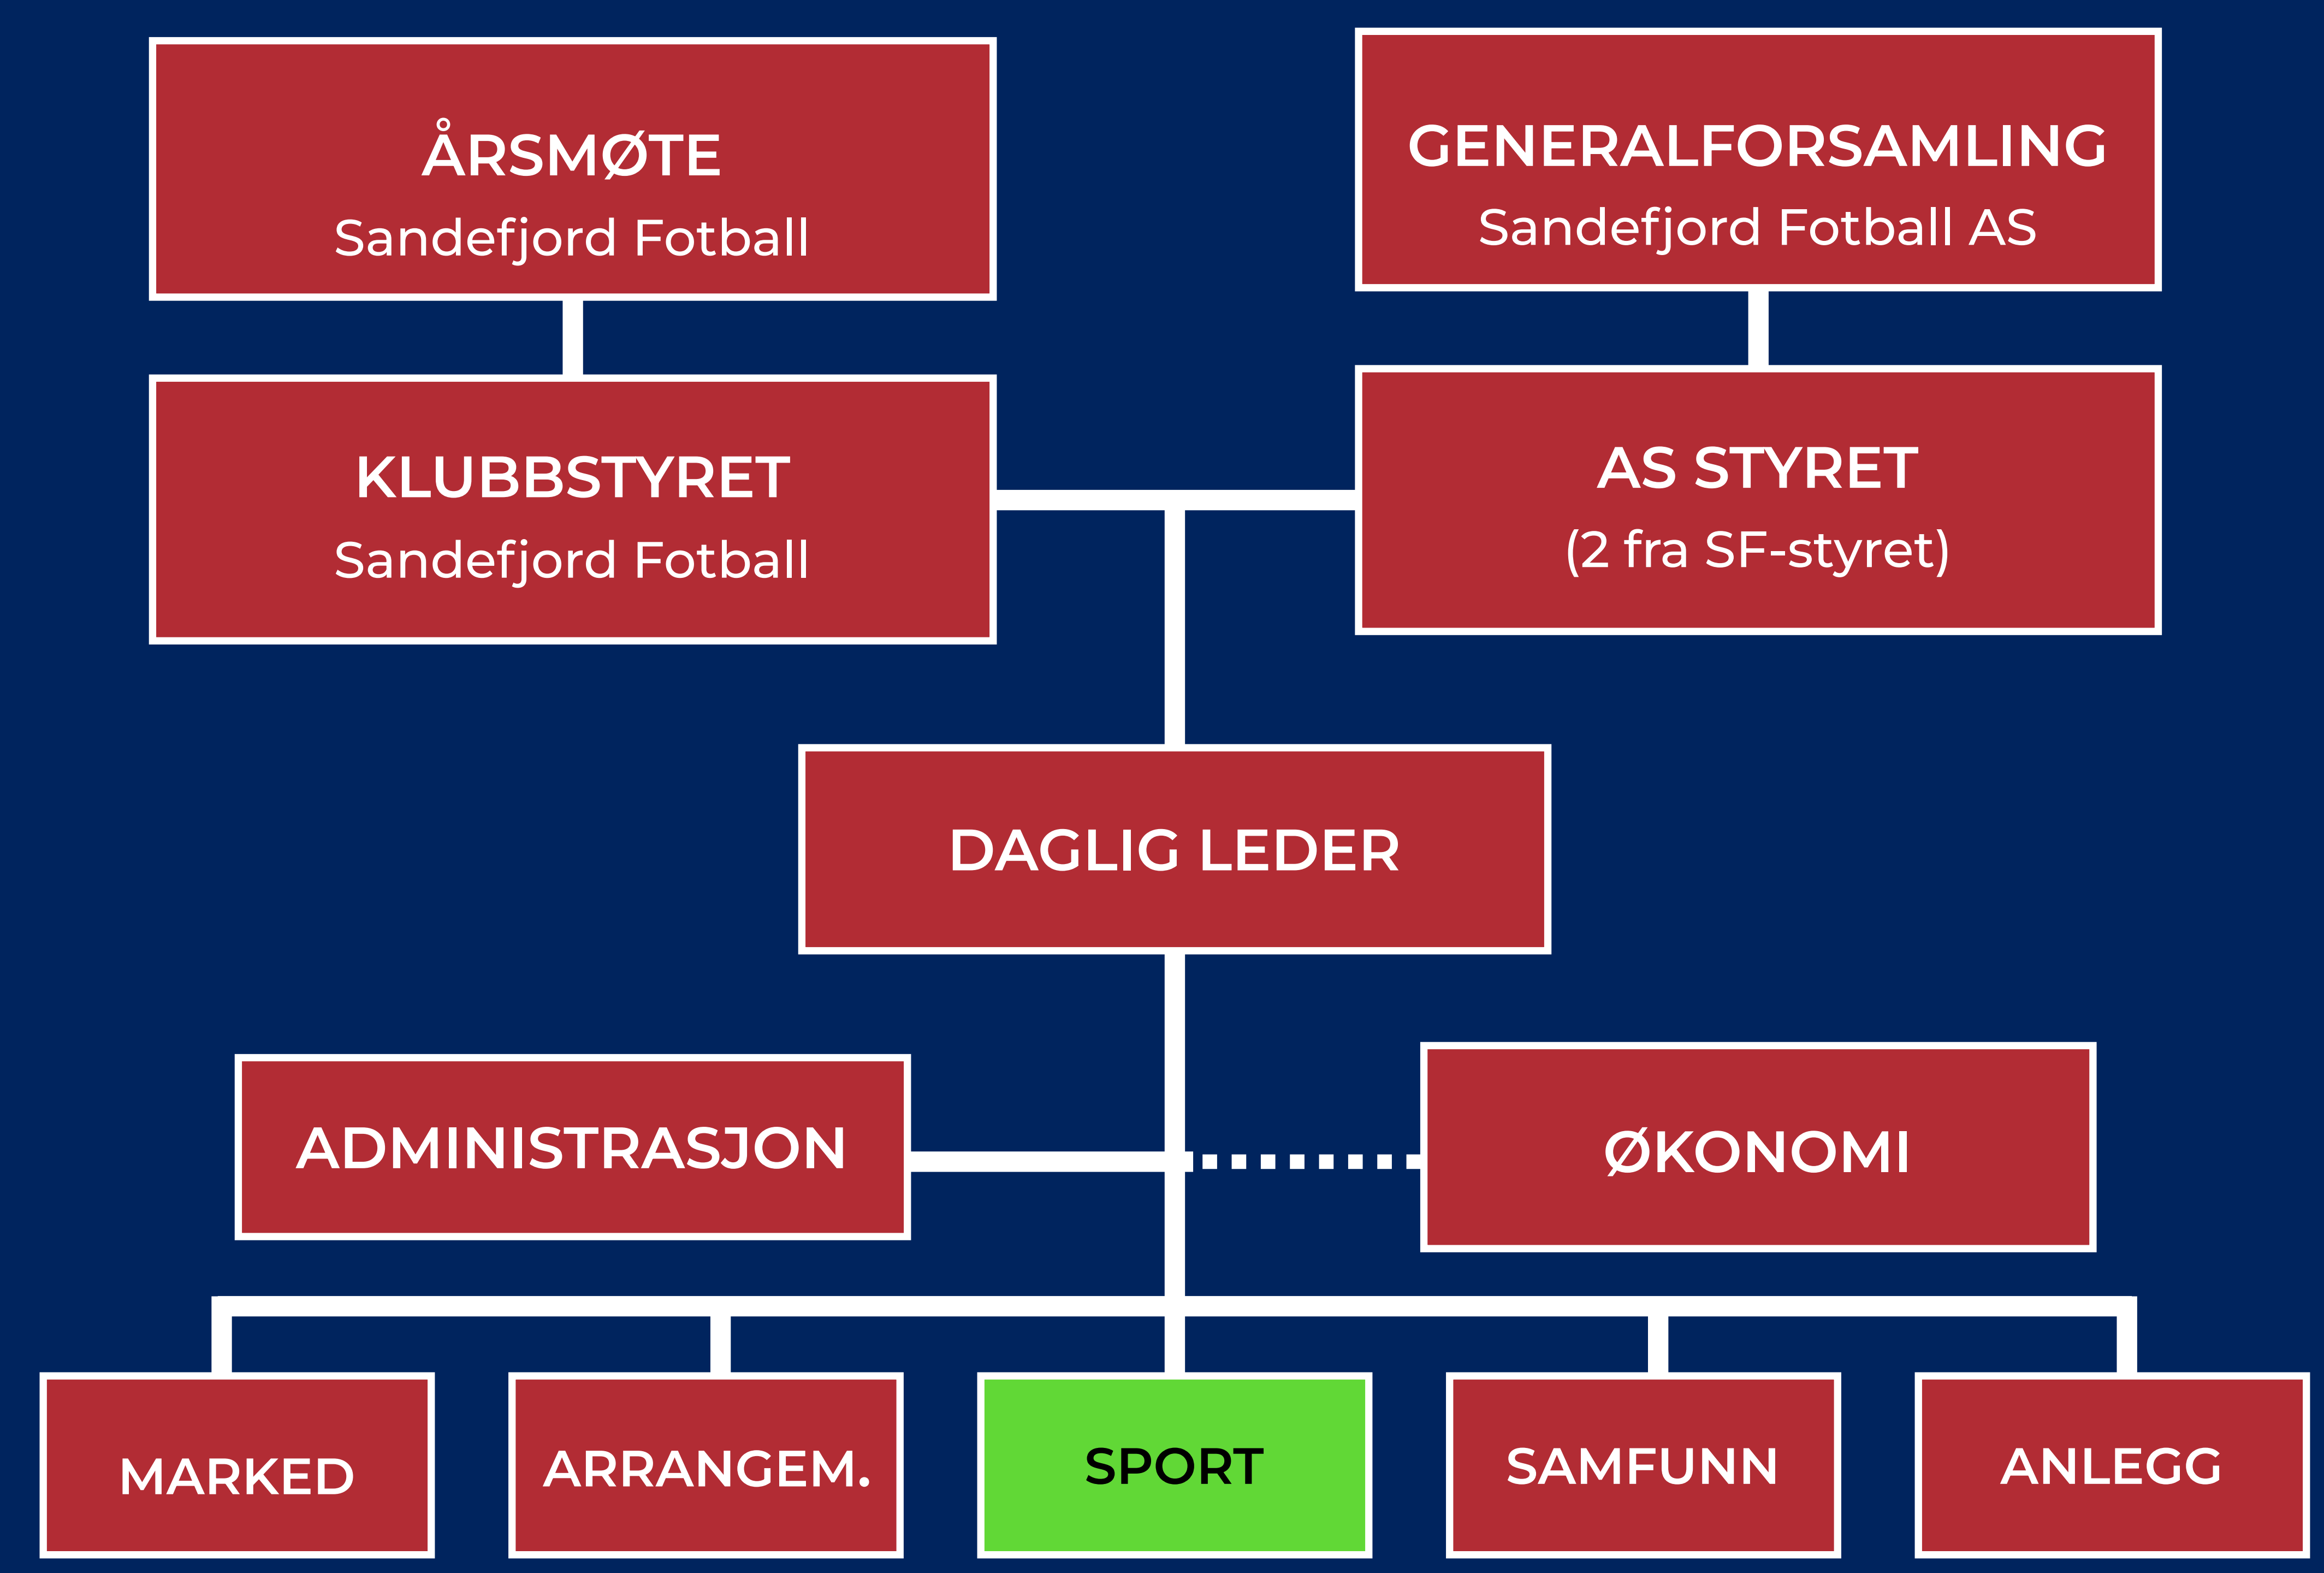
ÅRSMØTE
Sandefjord Fotball

GENERALFORSAMLING
Sandefjord Fotball AS

KLUBBSTYRET
Sandefjord Fotball

AS STYRET
(2 fra SF-styret)

DAGLIG LEDER

ADMINISTRASJON

ØKONOMI

MARKED

ARRANGEM.

SPORT

SAMFUNN

ANLEGG